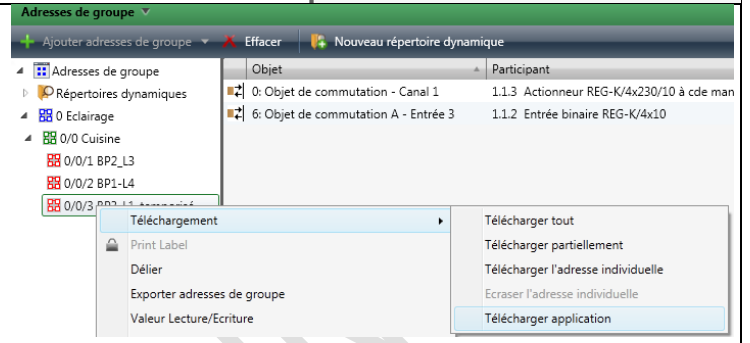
Adresses de groupe ▼

Ajouter adresses de groupe ▼ Effacer Nouveau répertoire dynamique

Adresses de groupe
Répertoires dynamiques
0 Eclairage
0/0 Cuisine
0/0/1 BP2_L3
0/0/2 BP1-L4
0/0/3 BP2-L1 temporisé

| Objet | Participant |
|---|---|
| 0: Objet de commutation - Canal 1 | 1.1.3 Actionneur REG-K/4x230/10 à cde man |
| 6: Objet de commutation A - Entrée 3 | 1.1.2 Entrée binaire REG-K/4x10 |

Téléchargement
Print Label
Délier
Exporter adresses de groupe
Valeur Lecture/Ecriture

Télécharger tout
Télécharger partiellement
Télécharger l'adresse individuelle
Ecraser l'adresse individuelle
Télécharger application